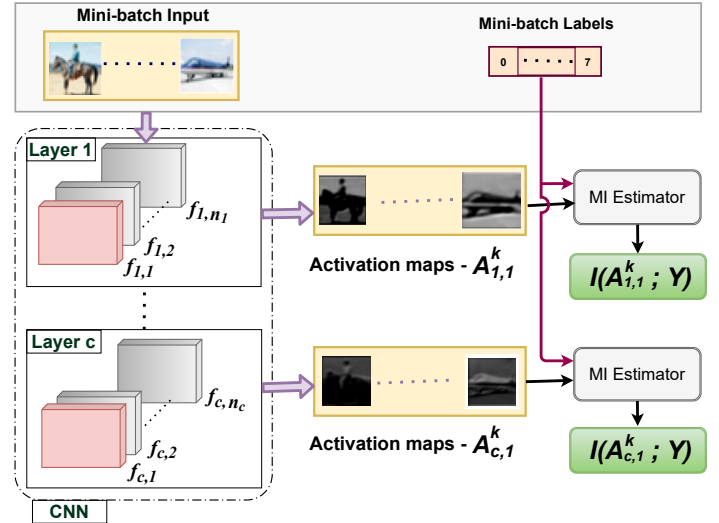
Mini-batch Input

Mini-batch Labels

0

7

Layer 1

$f_{1,n_1}$

$f_{1,2}$

$f_{1,1}$

Activation maps - $A^k_{1,1}$

MI Estimator

$I(A^k_{1,1}\ ;\ Y)$

Layer c

$f_{c,n_c}$

$f_{c,2}$

$f_{c,1}$

Activation maps - $A^k_{c,1}$

MI Estimator

$I(A^k_{c,1}\ ;\ Y)$

CNN